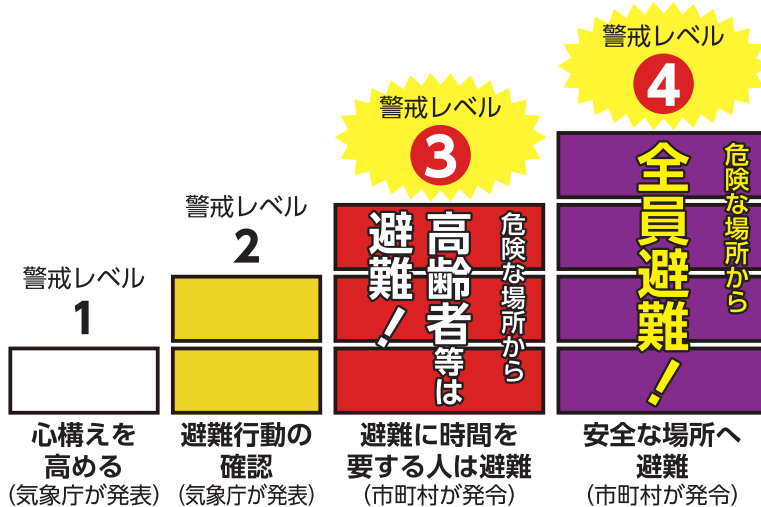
警戒レベル
1

警戒レベル
2

警戒レベル
3

危険な場所から
高齢者等は
避難!

警戒レベル
4

危険な場所から
全員避難!

心構えを高める
(気象庁が発表)

避難行動の確認
(気象庁が発表)

避難に時間を要する人は避難
(市町村が発令)

安全な場所へ避難
(市町村が発令)